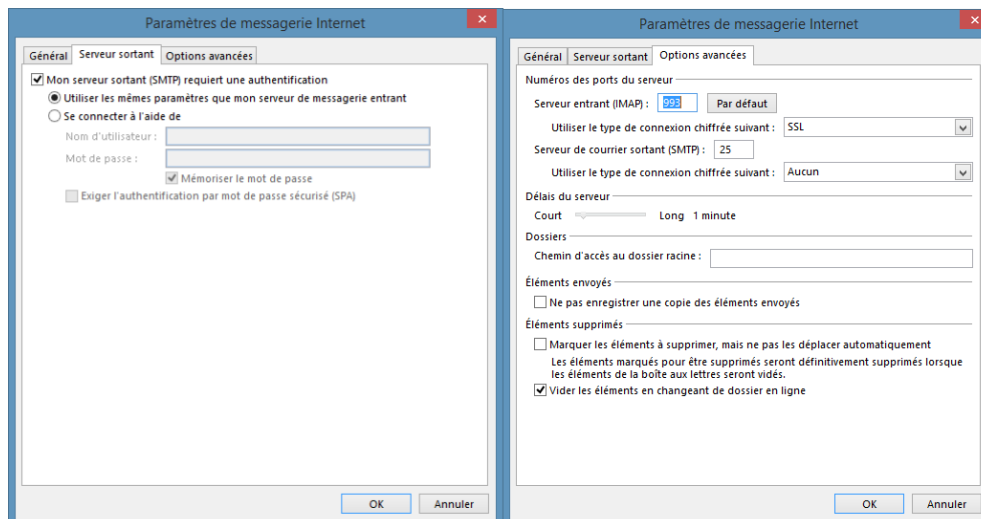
Paramètres de messagerie Internet

Général | Serveur sortant | Options avancées

Mon serveur sortant (SMTP) requiert une authentification

Utiliser les mêmes paramètres que mon serveur de messagerie entrant

Se connecter à l'aide de

Nom d'utilisateur :

Mot de passe :

Mémoriser le mot de passe

Exiger l'authentification par mot de passe sécurisé (SPA)

OK | Annuler

Paramètres de messagerie Internet

Général | Serveur sortant | Options avancées

Numéros des ports du serveur

Serveur entrant (IMAP) : 993 | Par défaut

Utiliser le type de connexion chiffrée suivant : SSL

Serveur de courrier sortant (SMTP) : 25

Utiliser le type de connexion chiffrée suivant : Aucun

Délais du serveur

Court | Long 1 minute

Dossiers

Chemin d'accès au dossier racine :

Éléments envoyés

Ne pas enregistrer une copie des éléments envoyés

Éléments supprimés

Marquer les éléments à supprimer, mais ne pas les déplacer automatiquement

Les éléments marqués pour être supprimés seront définitivement supprimés lorsque les éléments de la boîte aux lettres seront vidés.

Vider les éléments en changeant de dossier en ligne

OK | Annuler